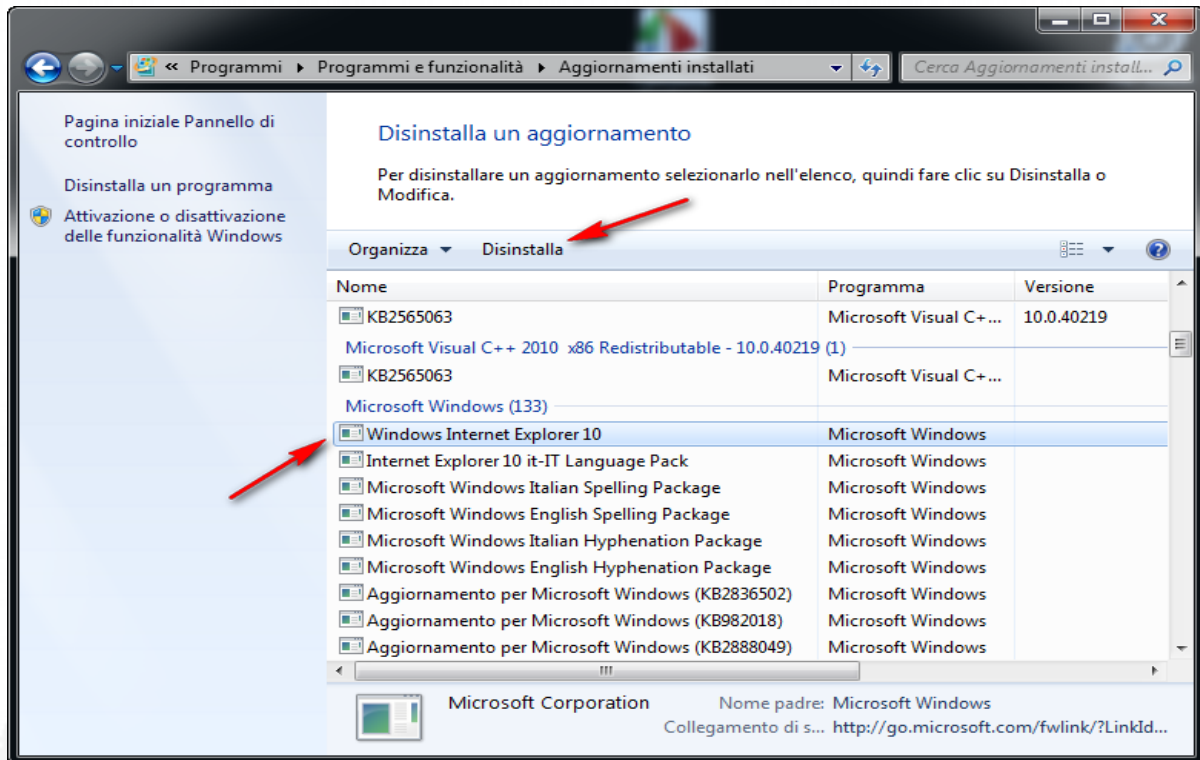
« Programmi ▸ Programmi e funzionalità ▸ Aggiornamenti installati

Cerca Aggiornamenti install...

Pagina iniziale Pannello di controllo

Disinstalla un programma

Attivazione o disattivazione delle funzionalità Windows

Disinstalla un aggiornamento

Per disinstallare un aggiornamento selezionarlo nell'elenco, quindi fare clic su Disinstalla o Modifica.

Organizza ▾ Disinstalla

| Nome | Programma | Versione |
|---|---|---|
| KB2565063 | Microsoft Visual C+... | 10.0.40219 |
| Microsoft Visual C++ 2010 x86 Redistributable - 10.0.40219 (1) | | |
| KB2565063 | Microsoft Visual C+... | |
| Microsoft Windows (133) | | |
| Windows Internet Explorer 10 | Microsoft Windows | |
| Internet Explorer 10 it-IT Language Pack | Microsoft Windows | |
| Microsoft Windows Italian Spelling Package | Microsoft Windows | |
| Microsoft Windows English Spelling Package | Microsoft Windows | |
| Microsoft Windows Italian Hyphenation Package | Microsoft Windows | |
| Microsoft Windows English Hyphenation Package | Microsoft Windows | |
| Aggiornamento per Microsoft Windows (KB2836502) | Microsoft Windows | |
| Aggiornamento per Microsoft Windows (KB982018) | Microsoft Windows | |
| Aggiornamento per Microsoft Windows (KB2888049) | Microsoft Windows | |

Microsoft Corporation Nome padre: Microsoft Windows
Collegamento di s... http://go.microsoft.com/fwlink/?LinkId...